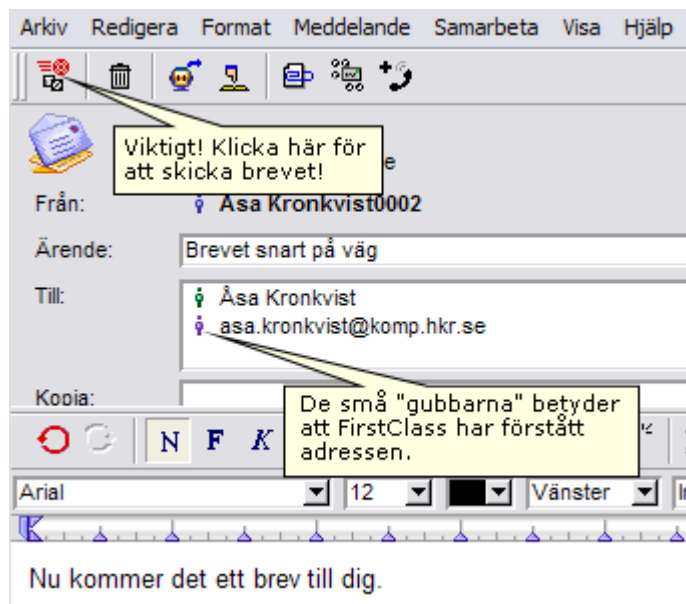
Arkiv Redigera Format Meddelande Samarbeta Visa Hjälp

Viktigt! Klicka här för att skicka brevet!

e

Från: Åsa Kronkvist0002

Ärende: Brevet snart på väg

Till: Åsa Kronkvist
asa.kronkvist@komp.hkr.se

Kopia:

De små "gubbarna" betyder att FirstClass har förstått adressen.

N F K

Arial 12 Vänster

Nu kommer det ett brev till dig.